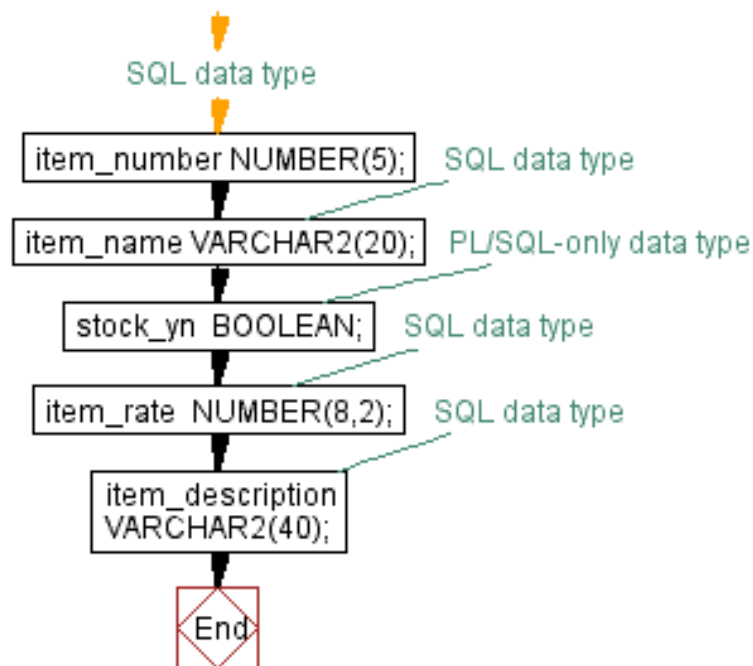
SQL data type

item_number NUMBER(5);

SQL data type

item_name VARCHAR2(20);

PL/SQL-only data type

stock_yn BOOLEAN;

SQL data type

item_rate NUMBER(8,2);

SQL data type

item_description VARCHAR2(40);

End